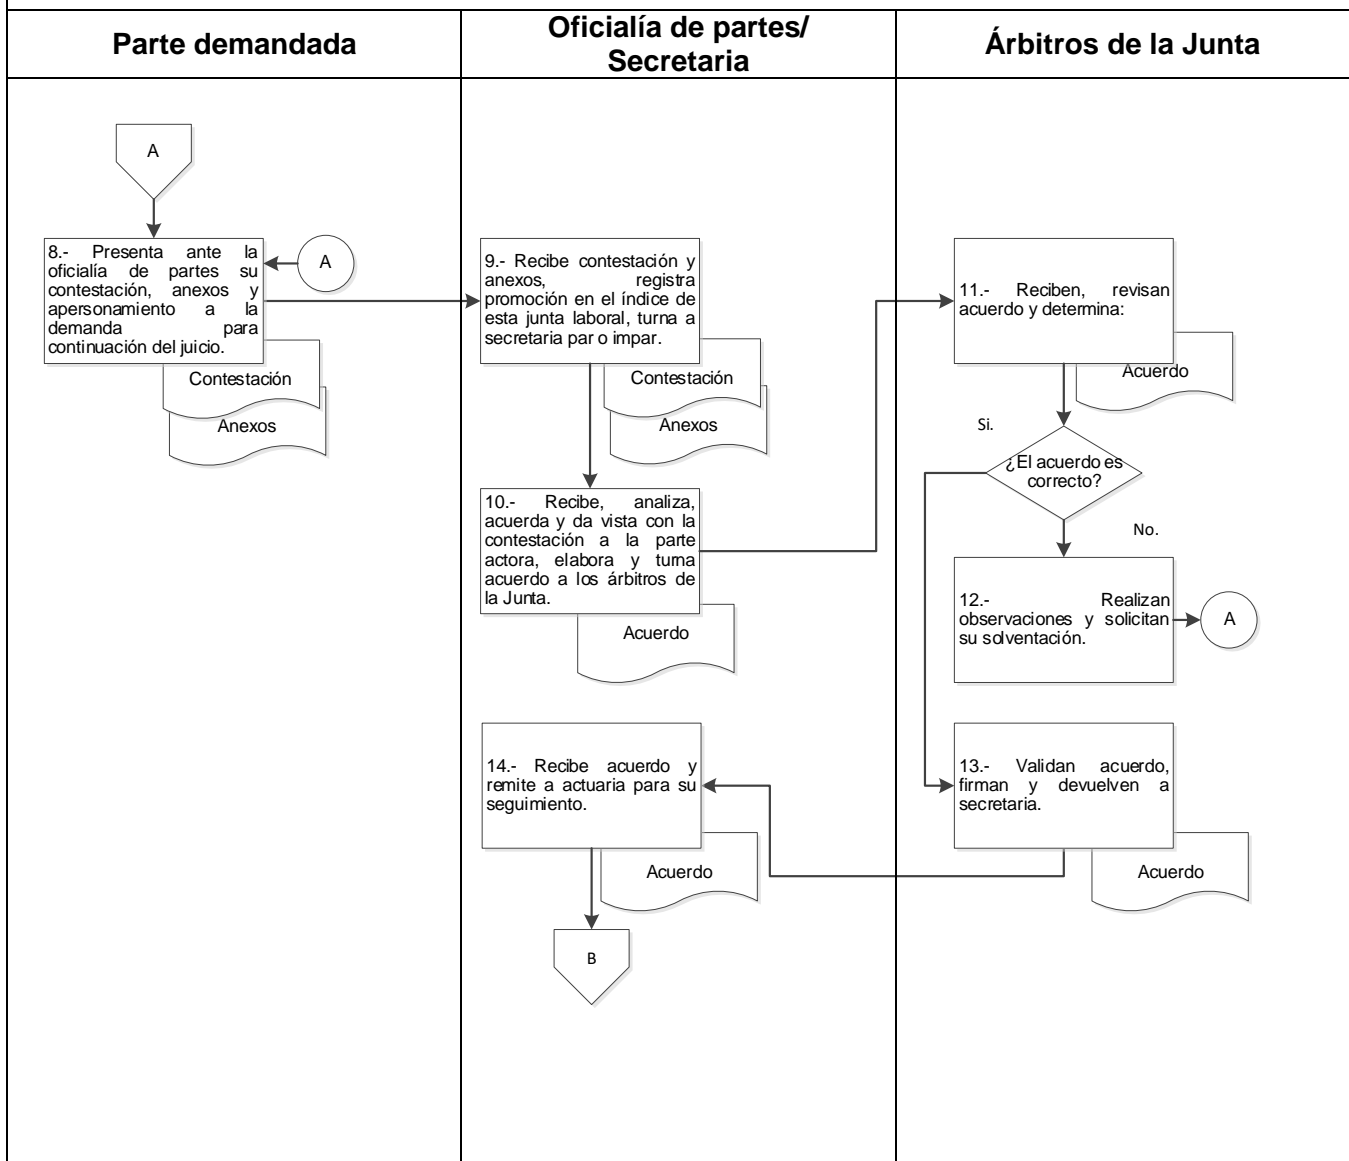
| Parte demandada | Oficialía de partes/ Secretaria | Árbitros de la Junta |
|---|---|---|

A

8.- Presenta ante la oficialía de partes su contestación, anexos y apersonamiento a la demanda para continuación del juicio.

A

Contestación

Anexos

9.- Recibe contestación y anexos, registra promoción en el índice de esta junta laboral, turna a secretaria par o impar.

Contestación

Anexos

10.- Recibe, analiza, acuerda y da vista con la contestación a la parte actora, elabora y turna acuerdo a los árbitros de la Junta.

Acuerdo

14.- Recibe acuerdo y remite a actuaria para su seguimiento.

Acuerdo

B

11.- Reciben, revisan acuerdo y determina:

Acuerdo

Si.

¿El acuerdo es correcto?

No.

12.- Realizan observaciones y solicitan su solventación.

A

13.- Validan acuerdo, firman y devuelven a secretaria.

Acuerdo